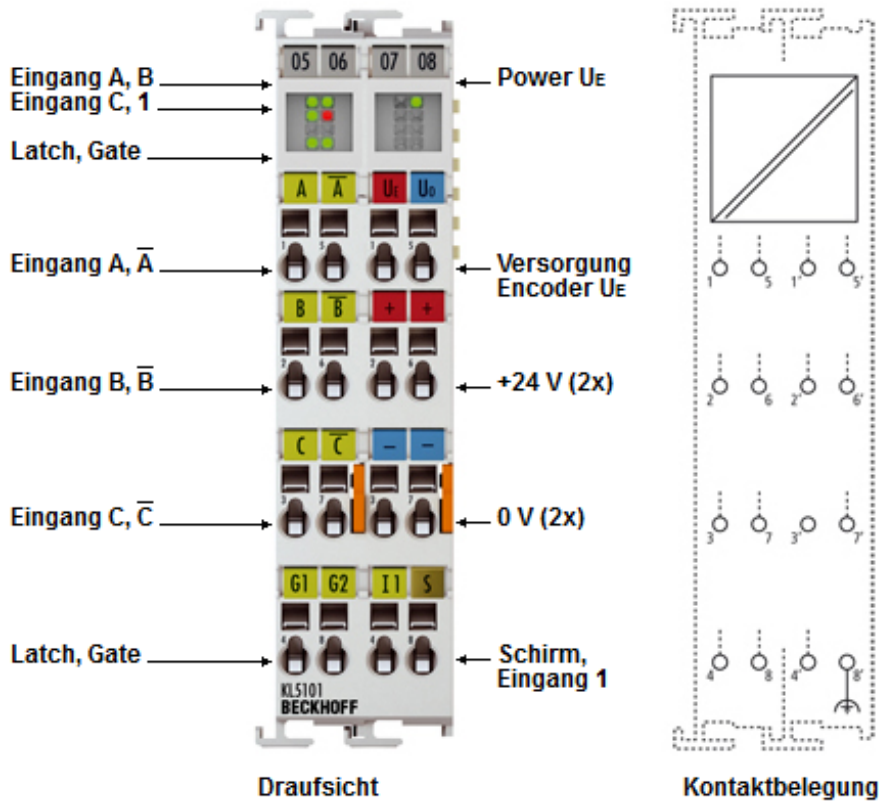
Eingang A, B
Eingang C, 1
Latch, Gate
Eingang A, $\overline{A}$
Eingang B, $\overline{B}$
Eingang C, $\overline{C}$
Latch, Gate

05 06 07 08

A $\overline{A}$ $U_E$ $U_0$

B $\overline{B}$ + +

C $\overline{C}$ – –

G1 G2 I1 S

KL5101
BECKHOFF

Power $U_E$
Versorgung Encoder $U_E$
+24 V (2x)
0 V (2x)
Schirm, Eingang 1

1 5 1' 5'
2 6 2' 6'
3 7 3' 7'
4 8 4' 8'

Draufsicht

Kontaktbelegung